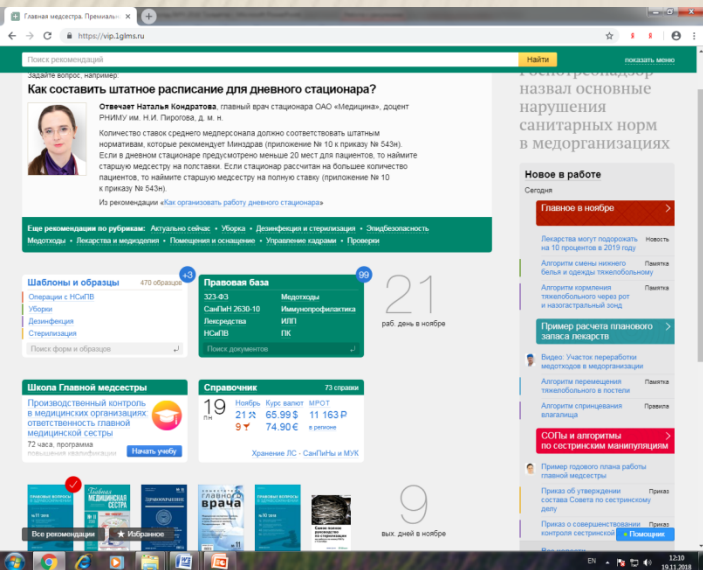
Главная медсестра. Пренимальн... ×

https://vip.1glms.ru

Поиск рекомендаций

Найти

показать меню

Задайте вопрос, например:

Как составить штатное расписание для дневного стационара?

Отвечает Наталья Кондратова, главный врач стационара ОАО «Медицина», доцент РНИМУ им. Н.И. Пирогова, д. м. н.

Количество ставок среднего медперсонала должно соответствовать штатным нормативам, которые рекомендует Минздрав (приложение № 10 к приказу № 543н). Если в дневном стационаре предусмотрено меньше 20 мест для пациентов, то наймите старшую медсестру на полставки. Если стационар рассчитан на большее количество пациентов, то наймите старшую медсестру на полную ставку (приложение № 10 к приказу № 543н).

Из рекомендации «Как организовать работу дневного стационара»

Еще рекомендации по рубрикам: Актуально сейчас • Уборка • Дезинфекция и стерилизация • Эпидбезопасность Медотходы • Лекарства и медизделия • Помещения и оснащение • Управление кадрами • Проверки

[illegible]потребнадзор назвал основные нарушения санитарных норм в медорганизациях

Новое в работе

Сегодня

Главное в ноябре

Лекарства могут подорожать на 10 процентов в 2019 году Новость

Алгоритм смены нижнего белья и одежды тяжелобольному Памятка

Алгоритм кормления тяжелобольного через рот и назогастральный зонд Памятка

Пример расчета планового запаса лекарств

Видео: Участок переработки медотходов в медорганизации

Алгоритм перемещения тяжелобольного в постели Памятка

Алгоритм спринцевания влагалища Правила

СОПы и алгоритмы по сестринским манипуляциям

Пример годового плана работы главной медсестры

Приказ об утверждении состава Совета по сестринскому делу Приказ

Приказ о совершенствовании контроля сестринской Приказ

Шаблоны и образцы 470 образцов +3

Операции с НСиПВ

Уборки

Дезинфекция

Стерилизация

Поиск форм и образцов

Правовая база 99

323-ФЗ Медотходы

СанПиН 2630-10 Иммунопрофилактика

Лекарства ИЛП

НСиПВ ПК

Поиск документов

21 раб. день в ноябре

Школа Главной медсестры

Производственный контроль в медицинских организациях: ответственность главной медицинской сестры

72 часа, программа повышения квалификации

Начать учебу

Справочник 73 справки

19 Пн Ноябрь

Курс валют 21 ↑ 65.99 $ 9 ↑ 74.90 €

МРОТ 11 163 ₽ в регионе

Хранение ЛС - СанПиНы и МУК

Главная медсестра

врача

9 вых. дней в ноябре

Все рекомендации

★ Избранное

Помощник

EN 12:10 19.11.2018